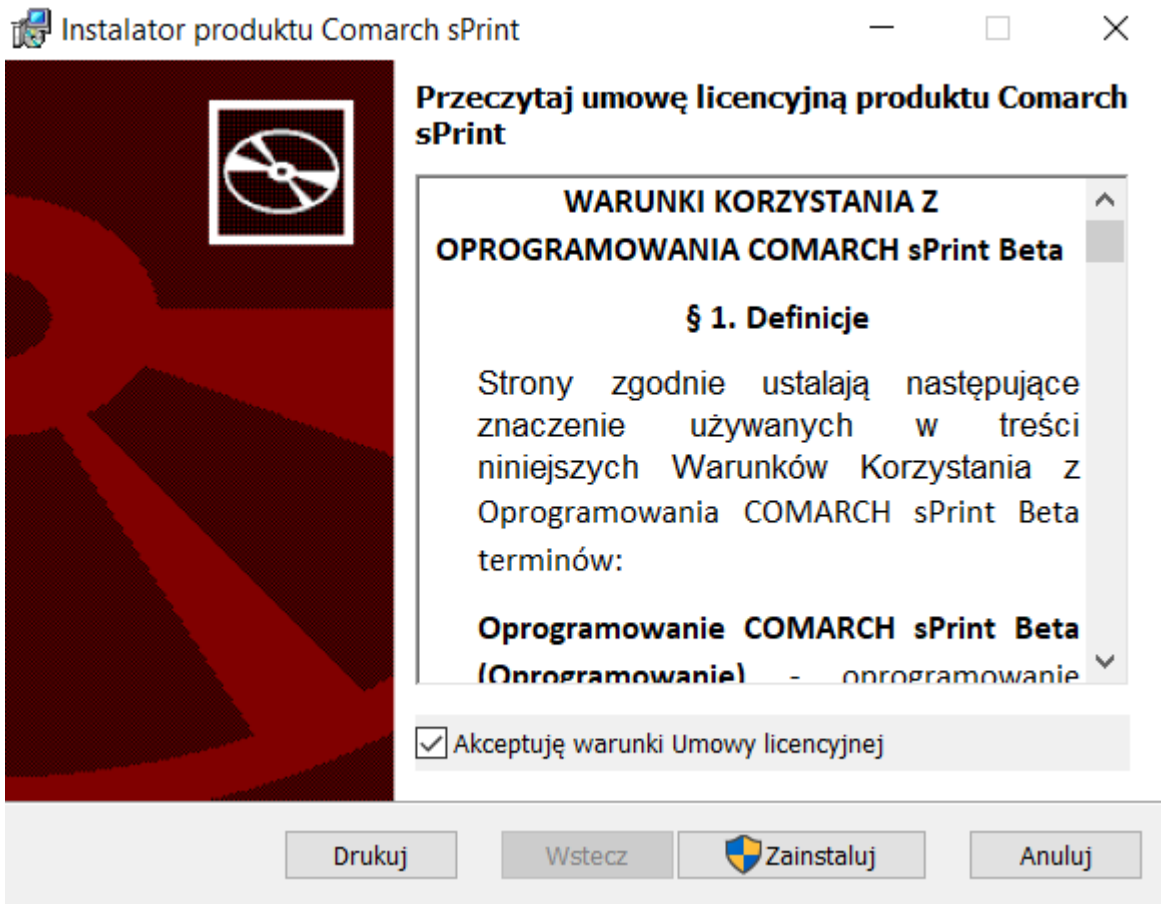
Instalator produktu Comarch sPrint

Przeczytaj umowę licencyjną produktu Comarch sPrint

WARUNKI KORZYSTANIA Z OPROGRAMOWANIA COMARCH sPrint Beta

§ 1. Definicje

Strony zgodnie ustalają następujące znaczenie używanych w treści niniejszych Warunków Korzystania z Oprogramowania COMARCH sPrint Beta terminów:

Oprogramowanie COMARCH sPrint Beta (Oprogramowanie) - oprogramowanie

Akceptuję warunki Umowy licencyjnej

Drukuj Wstecz Zainstaluj Anuluj